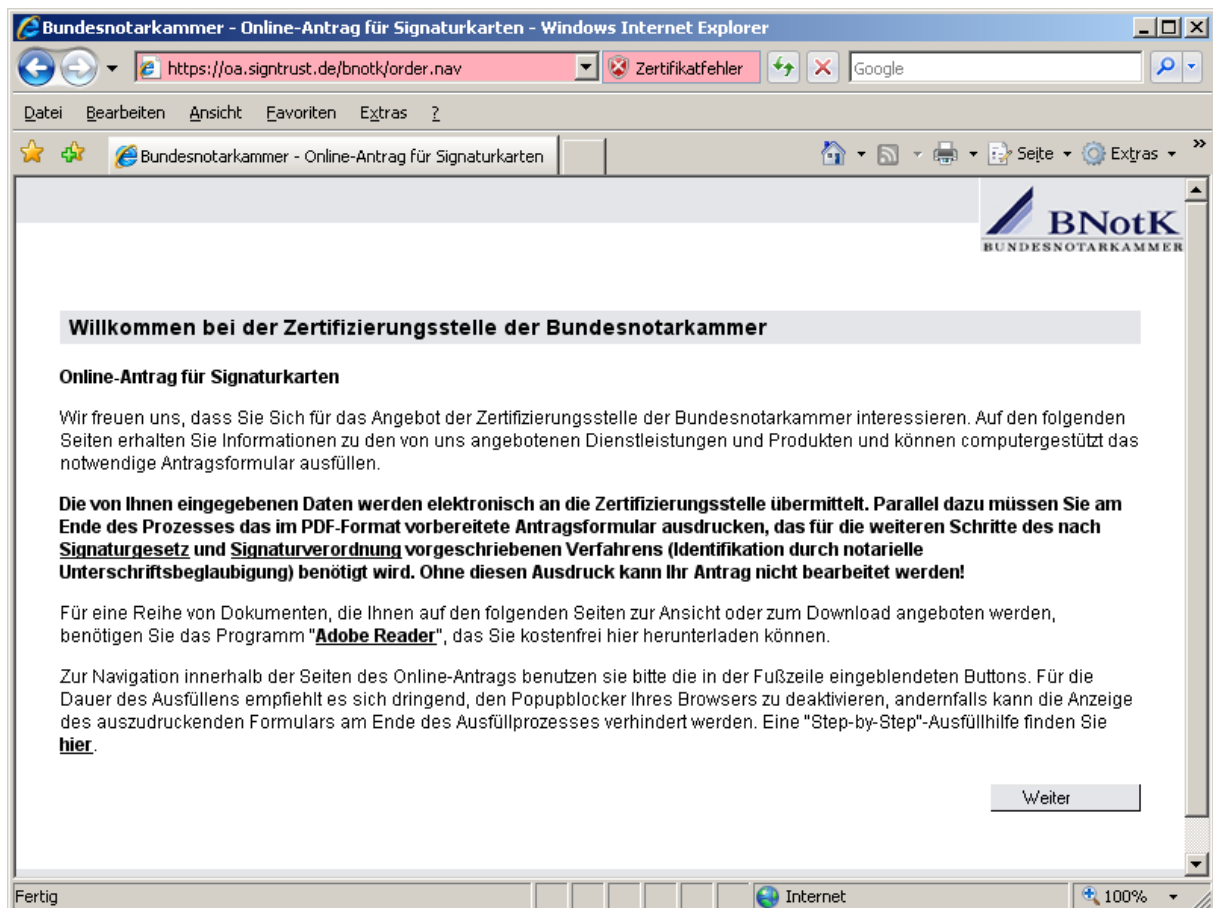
Bundesnotarkammer - Online-Antrag für Signaturkarten - Windows Internet Explorer

https://oa.signtrust.de/bnotk/order.nav

Zertifikatfehler

Google

Datei Bearbeiten Ansicht Favoriten Extras ?

Bundesnotarkammer - Online-Antrag für Signaturkarten

Seite Extras

BNotK
BUNDESNOTARKAMMER

Willkommen bei der Zertifizierungsstelle der Bundesnotarkammer

Online-Antrag für Signaturkarten

Wir freuen uns, dass Sie Sich für das Angebot der Zertifizierungsstelle der Bundesnotarkammer interessieren. Auf den folgenden Seiten erhalten Sie Informationen zu den von uns angebotenen Dienstleistungen und Produkten und können computergestützt das notwendige Antragsformular ausfüllen.

Die von Ihnen eingegebenen Daten werden elektronisch an die Zertifizierungsstelle übermittelt. Parallel dazu müssen Sie am Ende des Prozesses das im PDF-Format vorbereitete Antragsformular ausdrucken, das für die weiteren Schritte des nach Signaturgesetz und Signaturverordnung vorgeschriebenen Verfahrens (Identifikation durch notarielle Unterschriftsbeglaubigung) benötigt wird. Ohne diesen Ausdruck kann Ihr Antrag nicht bearbeitet werden!

Für eine Reihe von Dokumenten, die Ihnen auf den folgenden Seiten zur Ansicht oder zum Download angeboten werden, benötigen Sie das Programm "Adobe Reader", das Sie kostenfrei hier herunterladen können.

Zur Navigation innerhalb der Seiten des Online-Antrags benutzen sie bitte die in der Fußzeile eingeblendeten Buttons. Für die Dauer des Ausfüllens empfiehlt es sich dringend, den Popupblocker Ihres Browsers zu deaktivieren, andernfalls kann die Anzeige des auszudruckenden Formulars am Ende des Ausfüllprozesses verhindert werden. Eine "Step-by-Step"-Ausfüllhilfe finden Sie hier.

Weiter

Fertig

Internet

100%